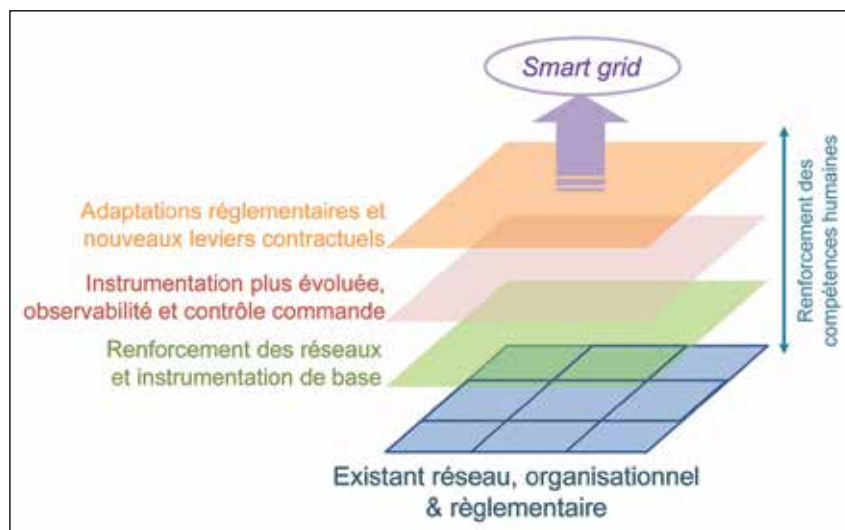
Smart grid

Adaptations réglementaires et nouveaux leviers contractuels

Instrumentation plus évoluée, observabilité et contrôle commande

Renforcement des réseaux et instrumentation de base

Existant réseau, organisationnel & règlementaire

Renforcement des compétences humaines